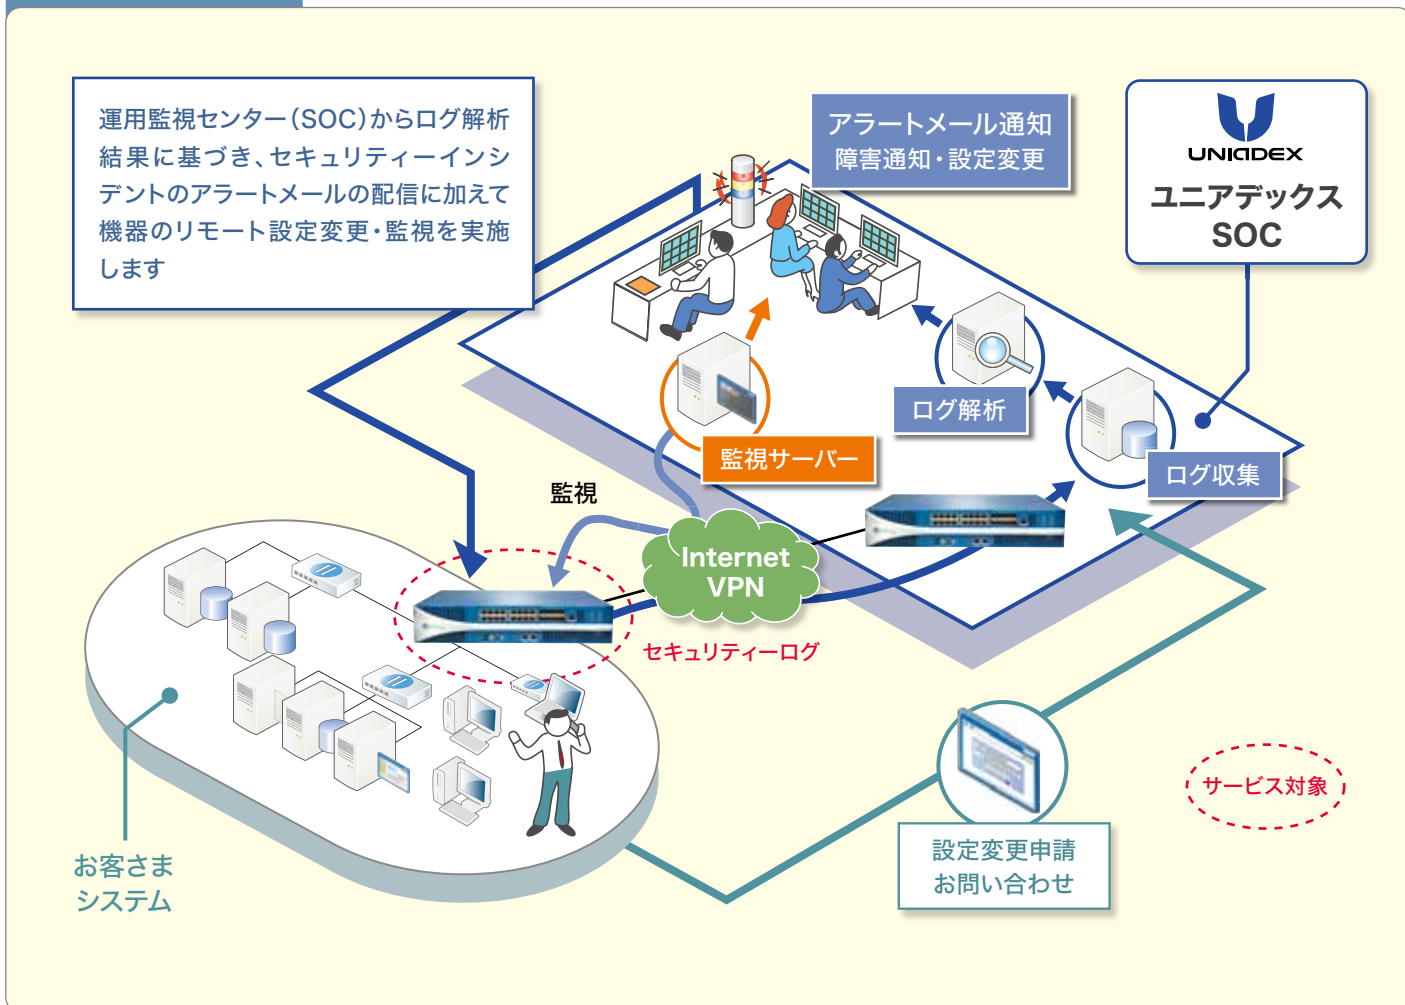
運用監視センター(SOC)からログ解析結果に基づき、セキュリティーインシデントのアラートメールの配信に加えて機器のリモート設定変更・監視を実施します

アラートメール通知
障害通知・設定変更

UNIADEX
ユニアデックス
SOC

ログ解析

監視サーバー

ログ収集

監視

Internet
VPN

セキュリティーログ

サービス対象

お客さま
システム

設定変更申請
お問い合わせ